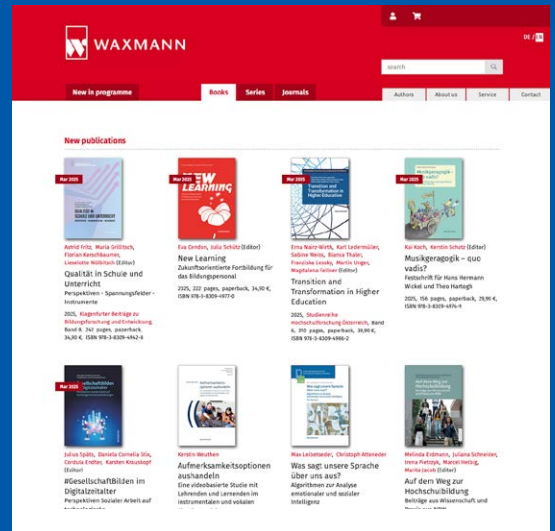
WAXMANN

DE / EN

search

New in programme

Books

Series

Journals

Authors

About us

Service

Contact

New publications

Mar 2025

Astrid Fritz, Maria Grillitsch, Florian Kerschbaumer, Lieselotte Wölbitsch (Editor)

Qualität in Schule und Unterricht

Perspektiven – Spannungsfelder – Instrumente

2025, Klagenfurter Beiträge zur Bildungsforschung und Entwicklung, Band 8, 247 pages, paperback, 34,90 €, ISBN 978-3-8309-4942-6

Mar 2025

NEW LEARNING

Eva Cendon, Julia Schütz (Editor)

New Learning

Zukunftsorientierte Fortbildung für das Bildungspersonal

2025, 222 pages, paperback, 34,90 €, ISBN 978-3-8309-4977-0

Mar 2025

Transition and Transformation in Higher Education

Elma Nairz-Wirth, Karl Ledermüller, Sabine Weiss, Bianca Thaler, Franziska Lessky, Martin Unger, Magdalena Fellner (Editor)

Transition and Transformation in Higher Education

2025, Hochschulforschung Österreich, Band 6, 310 pages, paperback, 39,90 €, ISBN 978-3-8309-4986-2

Mar 2025

Musikgeragogik – quo vadis?

Kai Koch, Kerstin Schütz (Editor)

Musikgeragogik – quo vadis?

Festschrift für Hans Hermann Wickel und Theo Hartogh

2025, 156 pages, paperback, 29,90 €, ISBN 978-3-8309-4974-9

Mar 2025

#Gesellschaftsbilden im Digitalzeitalter

Julius Späte, Daniela Cornelia Stix, Cordula Endter, Karsten Krauskopf (Editor)

#GesellschaftBilden im Digitalzeitalter

Perspektiven Sozialer Arbeit auf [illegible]

Aufmerksamkeitsoptionen aushandeln

Kerstin Weuthen

Aufmerksamkeitsoptionen aushandeln

Eine videobasierte Studie mit Lehrenden und Lernenden im instrumentalen und vokalen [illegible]

Was sagt unsere Sprache über uns aus?

Max Leitenbauer, Christoph Attender

Was sagt unsere Sprache über uns aus?

Algorithmen zur Analyse emotionaler und sozialer Intelligenz

Auf dem Weg zur Hochschulbildung

Melinda Erdmann, Juliana Schneider, Irena Pietrzyk, Marcel Helbig, Marita Jacob (Editor)

Auf dem Weg zur Hochschulbildung

Beiträge aus Wissenschaft und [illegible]